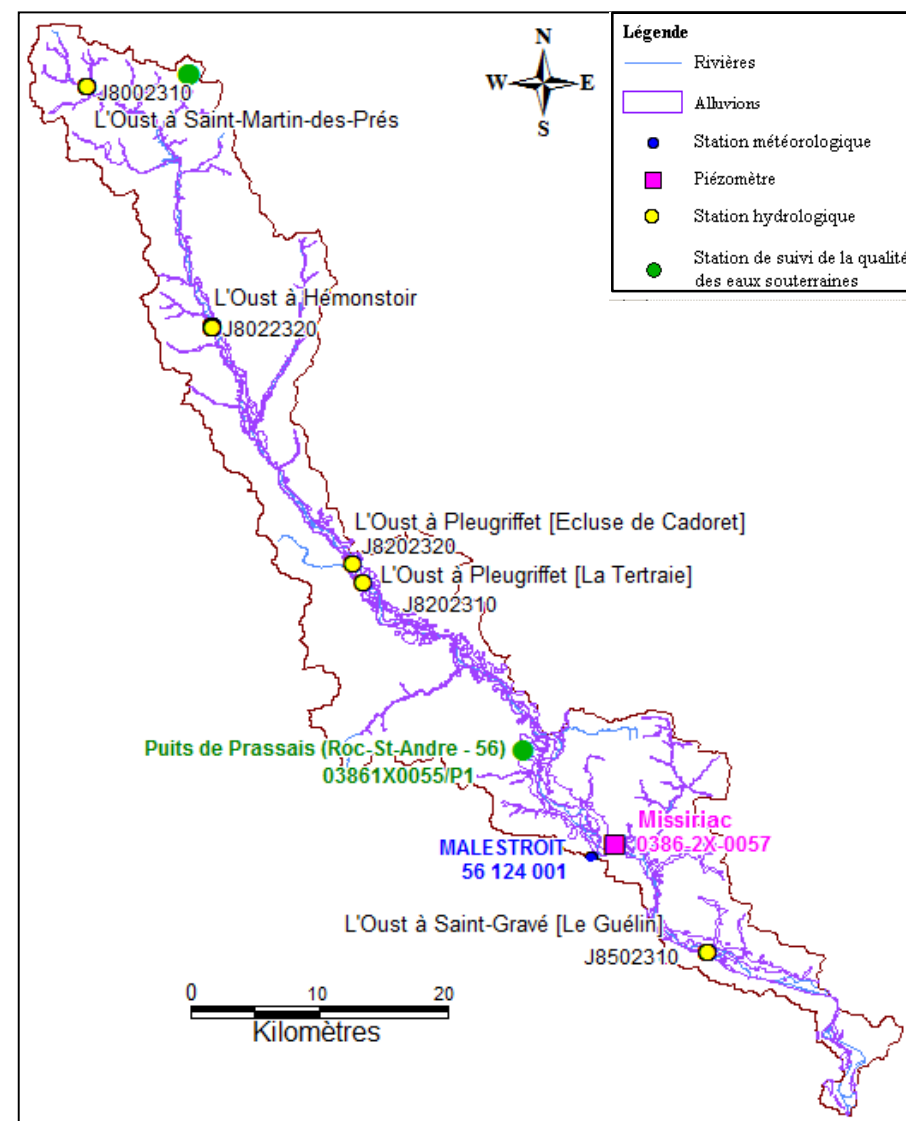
Légende
Rivières
Alluvions
Station météorologique
Piézomètre
Station hydrologique
Station de suivi de la qualité des eaux souterraines

N
W
E
S

J8002310
L'Oust à Saint-Martin-des-Prés

L'Oust à Hémonstoir
J8022320

L'Oust à Pleugriffet [Ecluse de Cadoret]
J8202320
L'Oust à Pleugriffet [La Tertraie]
J8202310

Puits de Prassais (Roc-St-Andre - 56)
03861X0055/P1

Missiriac
0386-2X-0057

MALESTROIT
56 124 001

L'Oust à Saint-Gravé [Le Guélin]
J8502310

0 10 20
Kilomètres